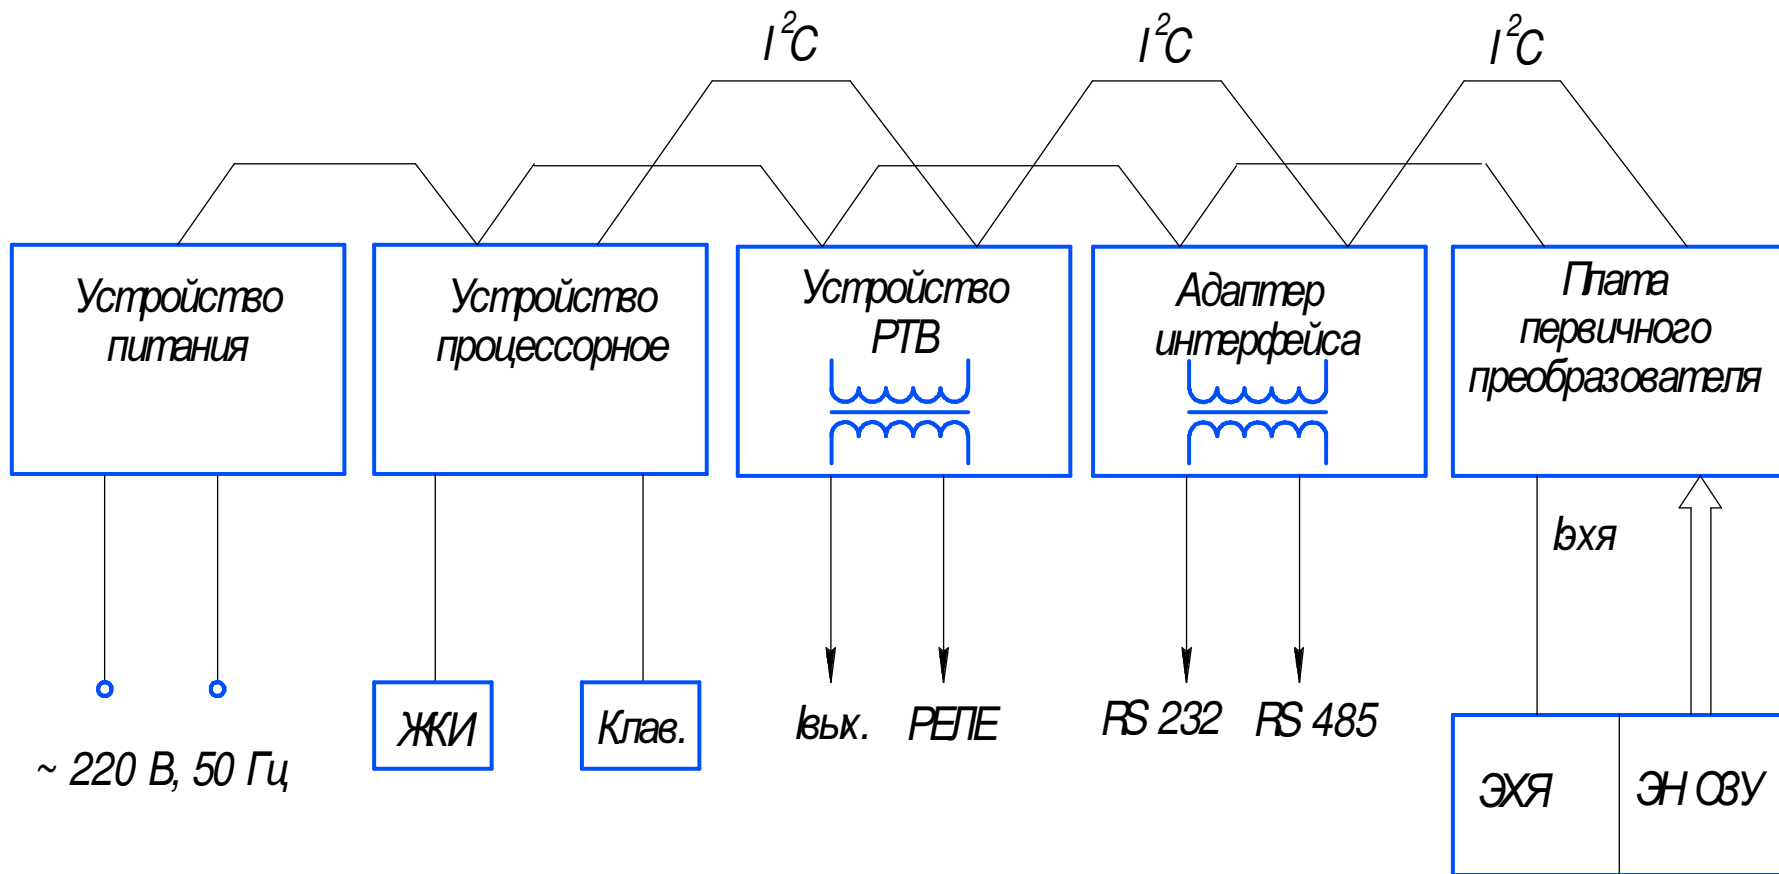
$I^2C$ $I^2C$ $I^2C$

Устройство питания

Устройство процессорное

Устройство РТВ

Адаптер интерфейса

Плата первичного преобразователя

Iэхя

~ 220 В, 50 Гц

ЖКИ

Клав.

Iвых.

РЕЛЕ

RS 232

RS 485

ЭХЯ

ЭН ОЗУ